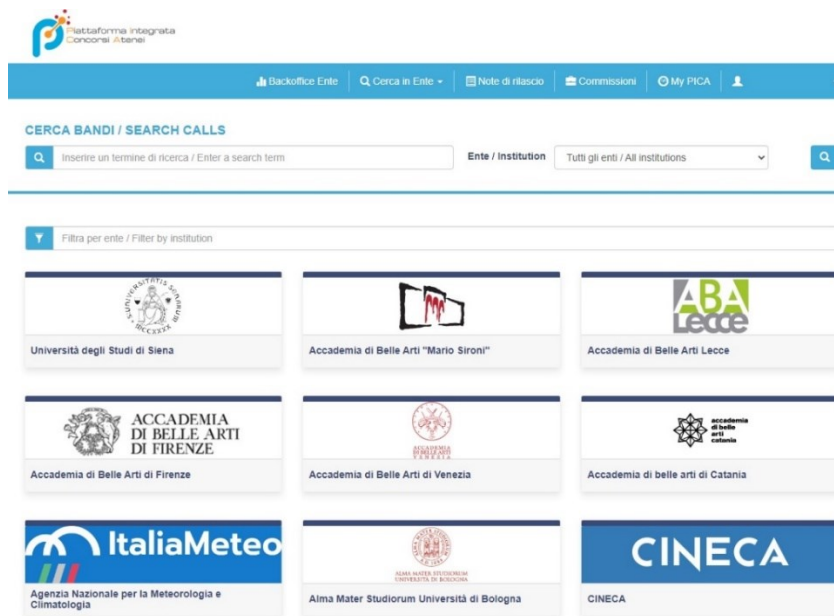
Piattaforma Integrata Concorsi Atenei

Backoffice Ente | Cerca in Ente | Note di rilascio | Commissioni | My PICA

CERCA BANDI / SEARCH CALLS

Inserire un termine di ricerca / Enter a search term

Ente / Institution

Tutti gli enti / All institutions

Filtra per ente / Filter by institution

MCCXL

Università degli Studi di Siena

Accademia di Belle Arti "Mario Sironi"

ABA Lecce

Accademia di Belle Arti Lecce

ACCADEMIA DI BELLE ARTI DI FIRENZE

Accademia di Belle Arti di Firenze

ACCADEMIA DI BELLE ARTI VENEZIA

Accademia di Belle Arti di Venezia

accademia di belle arti catania

Accademia di belle arti di Catania

ItaliaMeteo

Agenzia Nazionale per la Meteorologia e Climatologia

ALMA MATER STUDIORUM UNIVERSITÀ DI BOLOGNA

Alma Mater Studiorum Università di Bologna

CINECA

CINECA